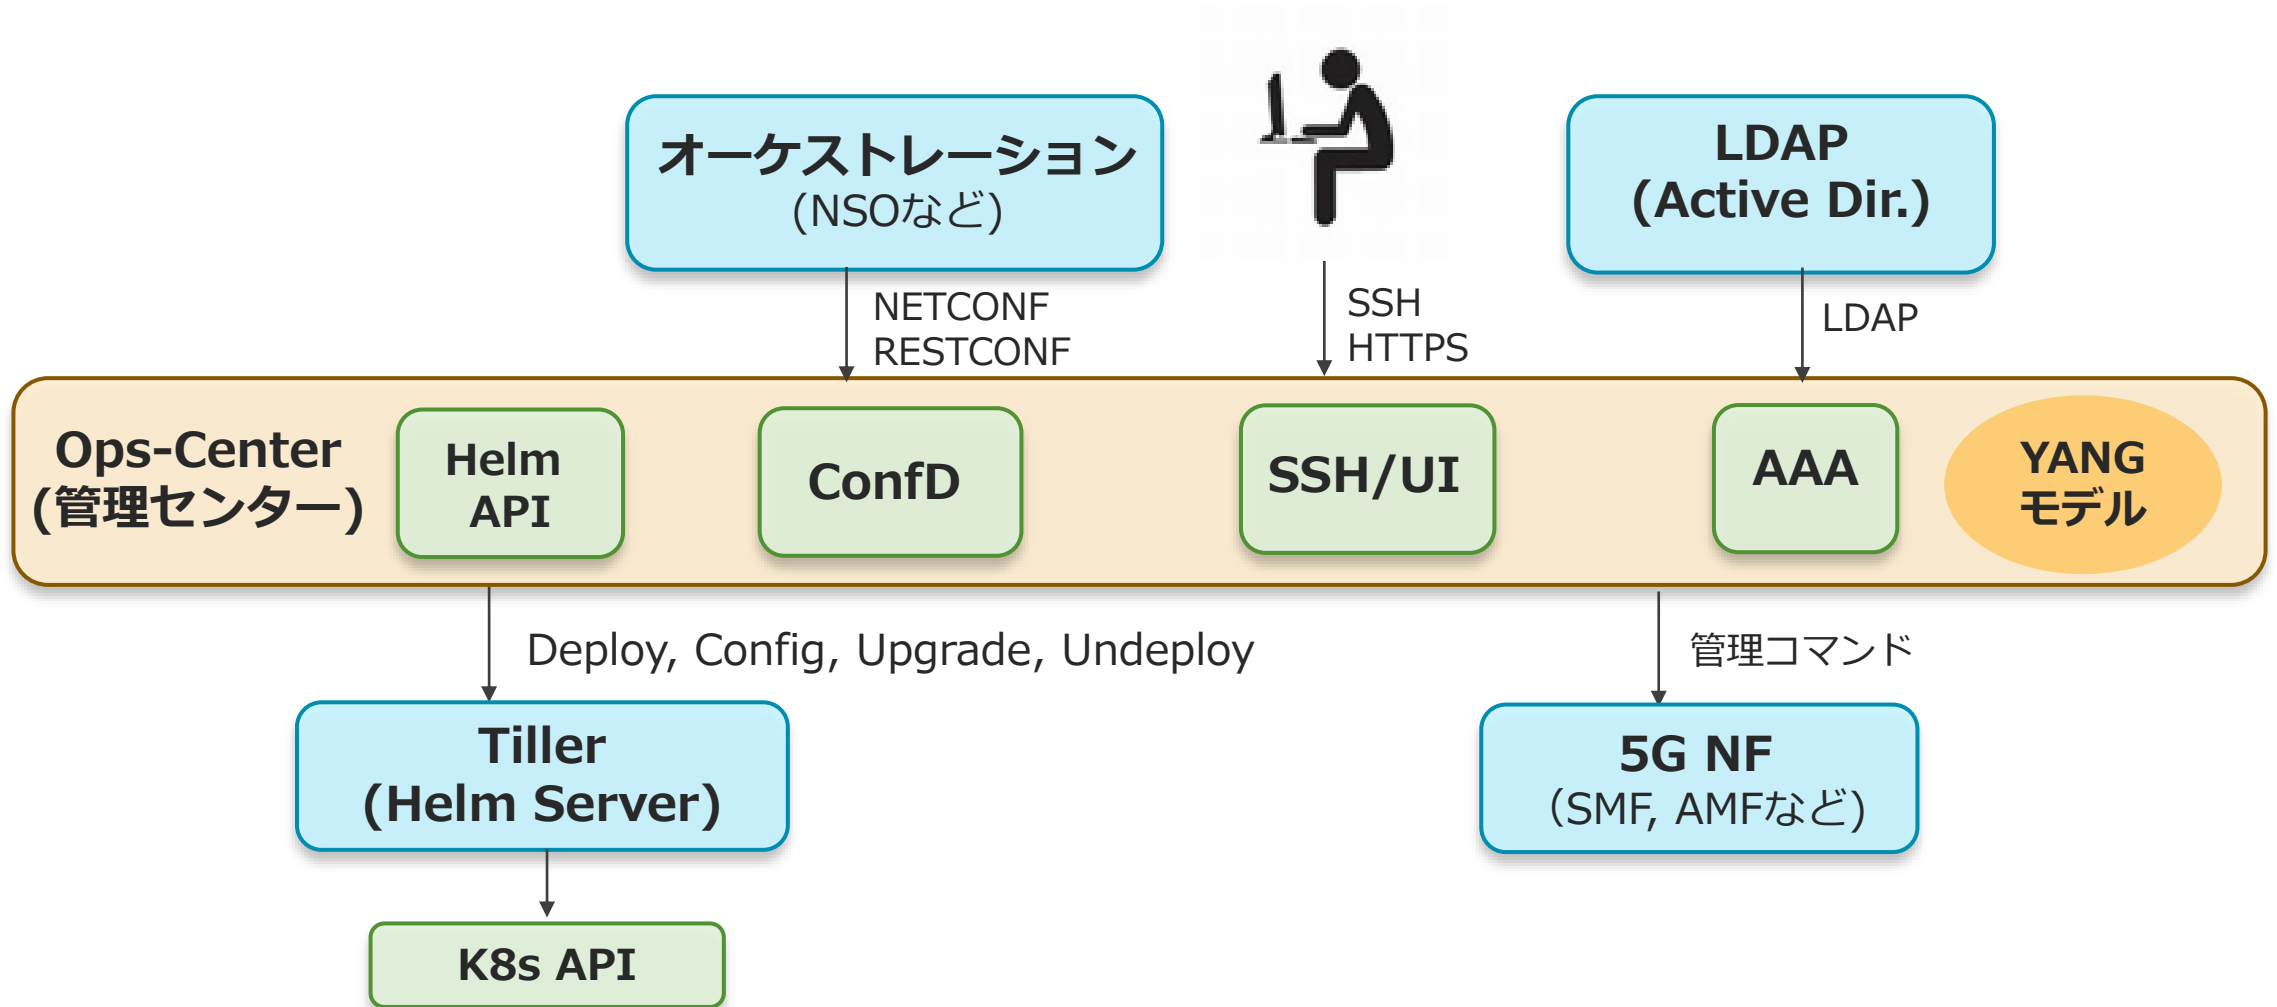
オーケストレーション
(NSOなど)

LDAP
(Active Dir.)

NETCONF
RESTCONF

SSH
HTTPS

LDAP

Ops-Center
(管理センター)

Helm
API

ConfD

SSH/UI

AAA

YANG
モデル

Deploy, Config, Upgrade, Undeploy

管理コマンド

Tiller
(Helm Server)

5G NF
(SMF, AMFなど)

K8s API